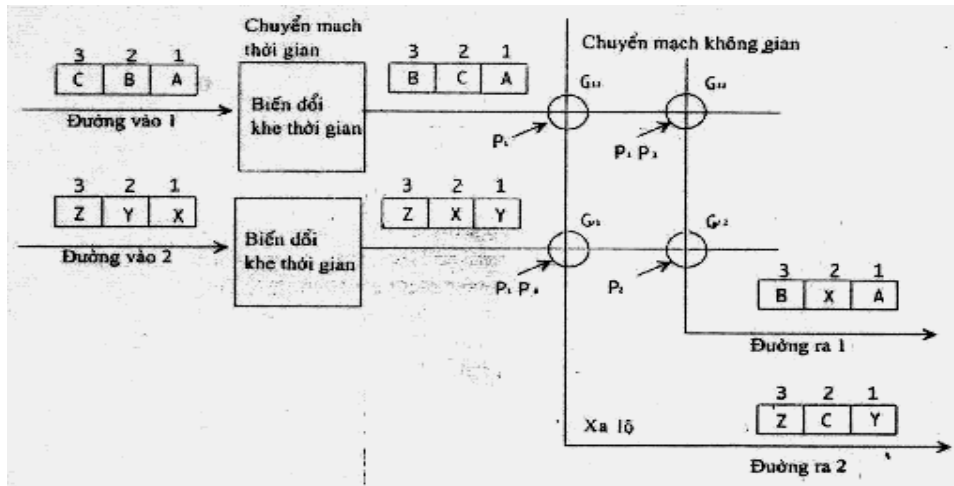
Chuyển mạch thời gian

3 2 1
C B A

Đường vào 1

Biến đổi khe thời gian

3 2 1
B C A

Chuyển mạch không gian

$G_{11}$

$G_{12}$

$P_1$

$P_1$ $P_3$

3 2 1
Z Y X

Đường vào 2

Biến đổi khe thời gian

3 2 1
Z X Y

$G_{21}$

$G_{22}$

$P_1$ $P_4$

$P_2$

3 2 1
B X A

Đường ra 1

Xa lộ

3 2 1
Z C Y

Đường ra 2